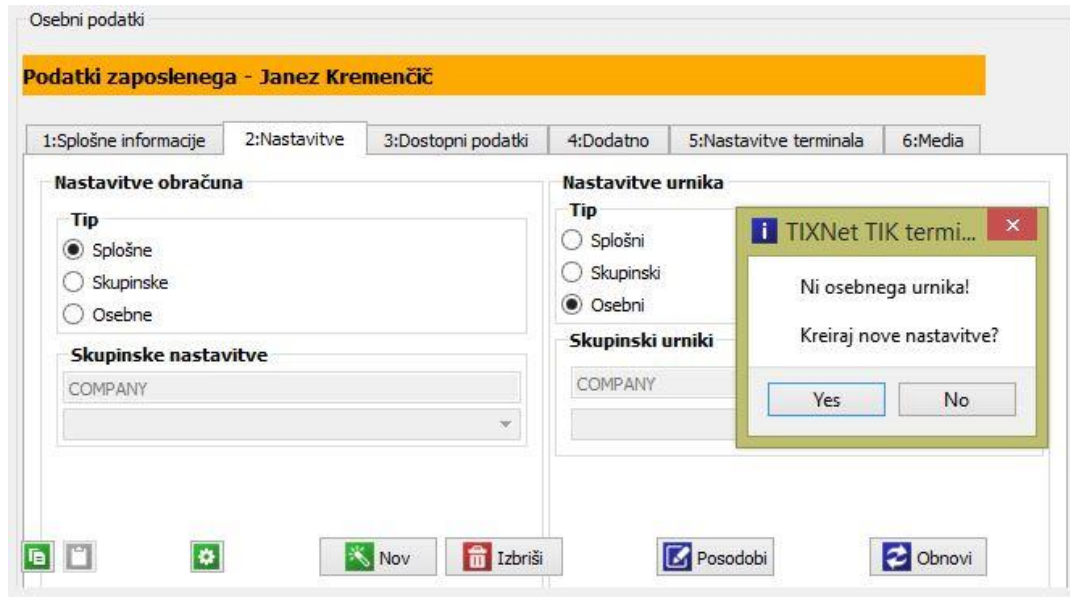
Osebni podatki

Podatki zaposlenega - Janez Kremenčič

1:Splošne informacije | 2:Nastavitve | 3:Dostopni podatki | 4:Dodatno | 5:Nastavitve terminala | 6:Media

Nastavitve obračuna

Tip
Splošne
Skupinske
Osebne

Skupinske nastavitve
COMPANY

Nastavitve urnika

Tip
Splošni
Skupinski
Osebni

Skupinski urniki
COMPANY

TIXNet TIK termi...
Ni osebnega urnika!
Kreiraj nove nastavitve?
Yes No

Nov Izbriši Posodobi Obnovi